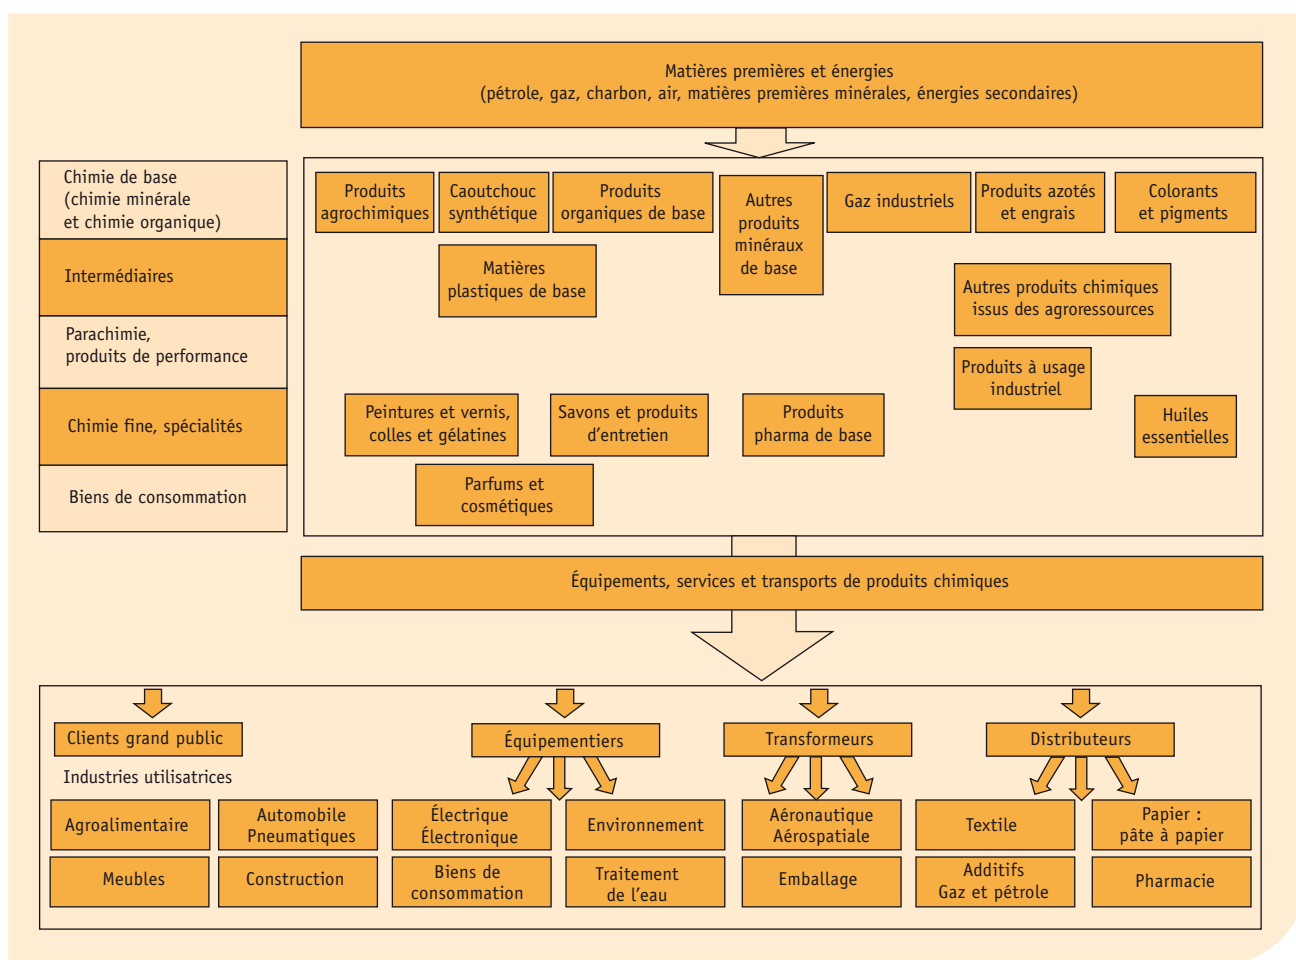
Matières premières et énergies
(pétrole, gaz, charbon, air, matières premières minérales, énergies secondaires)

Chimie de base
(chimie minérale
et chimie organique)

Intermédiaires

Parachimie,
produits de performance

Chimie fine, spécialités

Biens de consommation

Produits agrochimiques

Caoutchouc synthétique

Produits organiques de base

Autres produits minéraux de base

Gaz industriels

Produits azotés et engrais

Colorants et pigments

Matières plastiques de base

Autres produits chimiques issus des agroressources

Produits à usage industriel

Peintures et vernis, colles et gélatines

Savons et produits d'entretien

Produits pharma de base

Huiles essentielles

Parfums et cosmétiques

Équipements, services et transports de produits chimiques

Clients grand public

Industries utilisatrices

Équipementiers

Transformeurs

Distributeurs

Agroalimentaire

Automobile
Pneumatiques

Électrique
Électronique

Environnement

Aéronautique
Aérospatiale

Textile

Papier :
pâte à papier

Meubles

Construction

Biens de consommation

Traitement de l'eau

Emballage

Additifs
Gaz et pétrole

Pharmacie